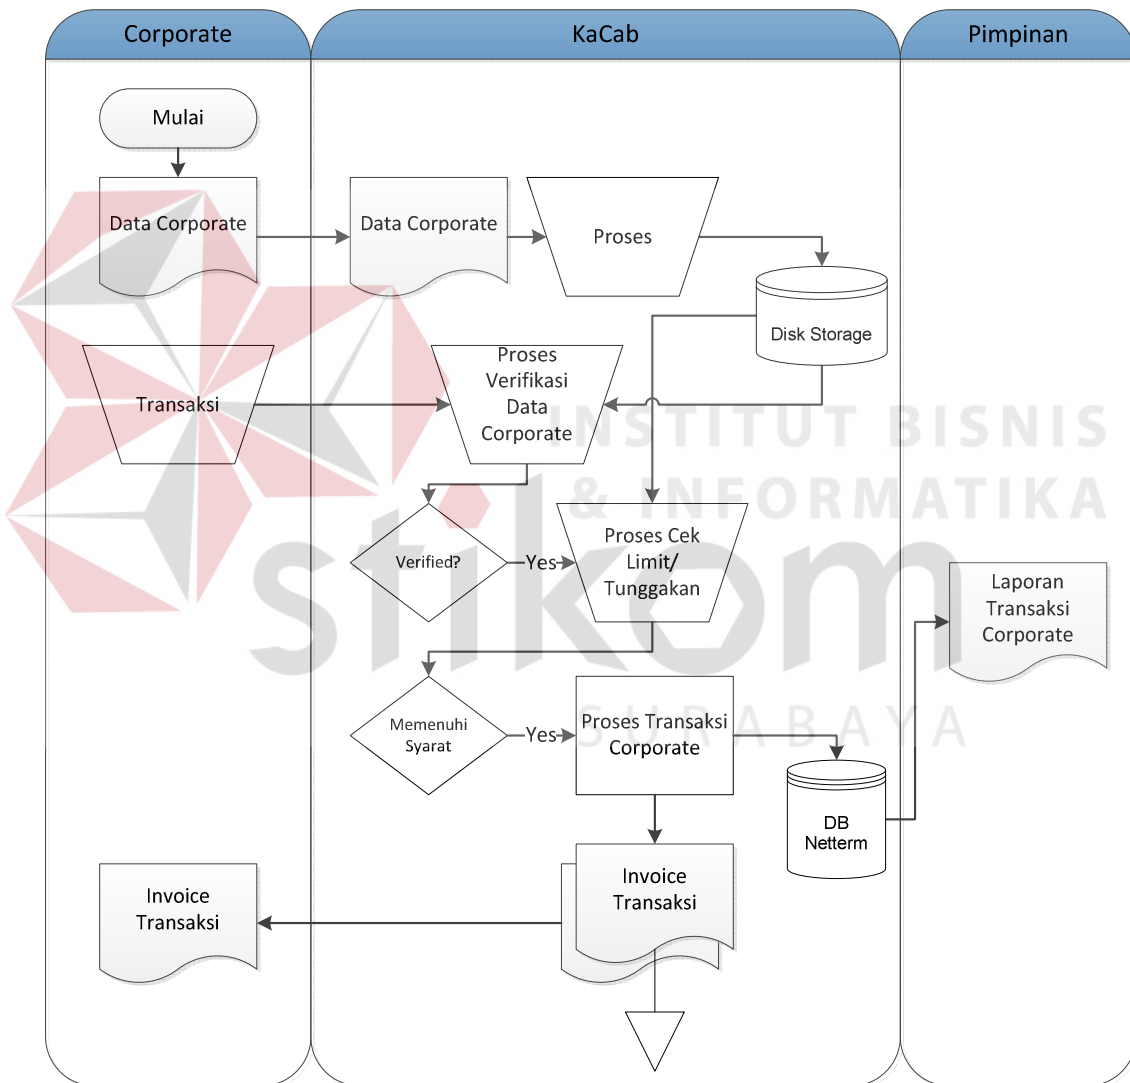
Corporate

KaCab

Pimpinan

Mulai

Data Corporate

Data Corporate

Proses

Disk Storage

Transaksi

Proses Verifikasi Data Corporate

INSTITUT BISNIS & INFORMATIKA

Verified?

Yes

Proses Cek Limit/ Tunggakan

stikom

Laporan Transaksi Corporate

Memenuhi Syarat

Yes

Proses Transaksi Corporate

SURABAYA

DB Netterm

Invoice Transaksi

Invoice Transaksi